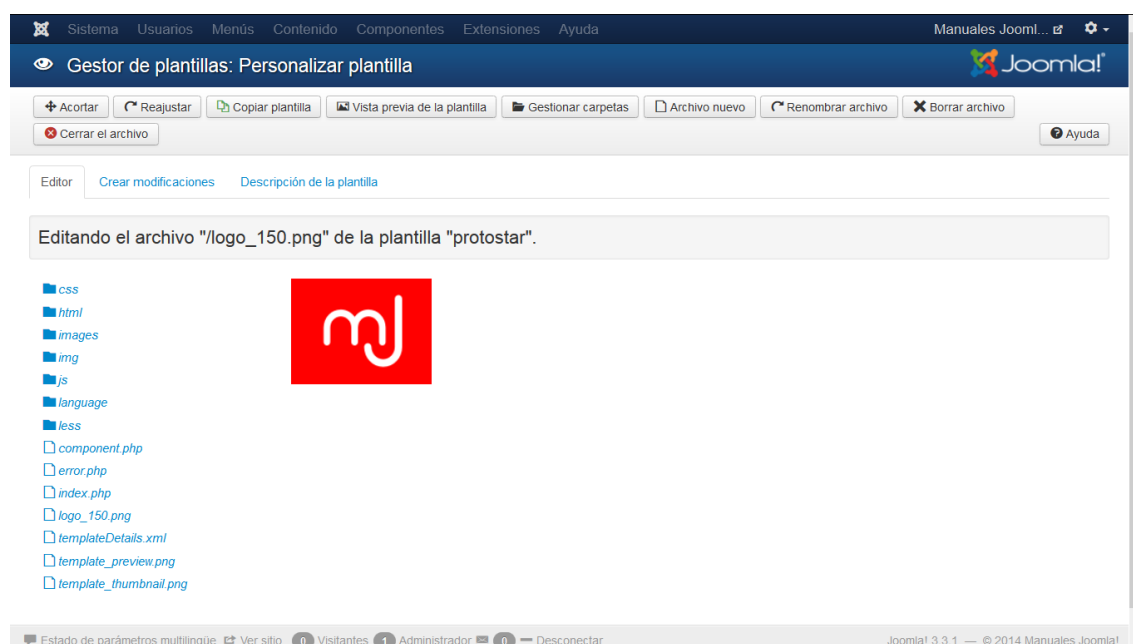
Sistema Usuarios Menús Contenido Componentes Extensiones Ayuda

Manuales Jooml...

Gestor de plantillas: Personalizar plantilla

Joomla!

Acortar Reajustar Copiar plantilla Vista previa de la plantilla Gestionar carpetas Archivo nuevo Renombrar archivo Borrar archivo

Cerrar el archivo

Ayuda

Editor Crear modificaciones Descripción de la plantilla

Editando el archivo "/logo_150.png" de la plantilla "protostar".

css
html
images
img
js
language
less
component.php
error.php
index.php
logo_150.png
templateDetails.xml
template_preview.png
template_thumbnail.png

mJ

Estado de parámetros multilingüe Ver sitio 0 Visitantes 1 Administrador 0 Desconectar

Joomla! 3.3.1 — © 2014 Manuales Joomla!